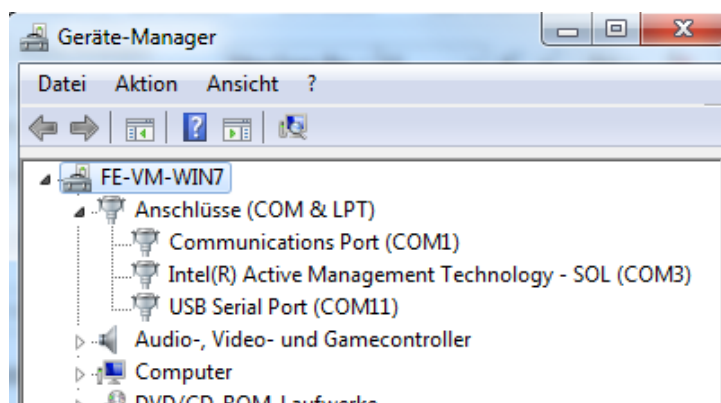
Geräte-Manager

Datei Aktion Ansicht ?

FE-VM-WIN7
Anschlüsse (COM & LPT)
Communications Port (COM1)
Intel(R) Active Management Technology - SOL (COM3)
USB Serial Port (COM11)
Audio-, Video- und Gamecontroller
Computer
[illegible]